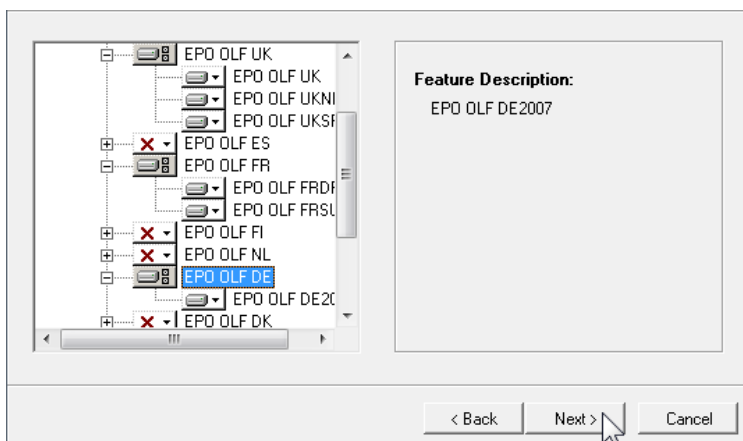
EPO OLF UK
EPO OLF UK
EPO OLF UKNI
EPO OLF UKSF
EPO OLF ES
EPO OLF FR
EPO OLF FRDF
EPO OLF FRSU
EPO OLF FI
EPO OLF NL
EPO OLF DE
EPO OLF DE20
EPO OLF DK

Feature Description:
EPO OLF DE2007

< Back
Next >
Cancel